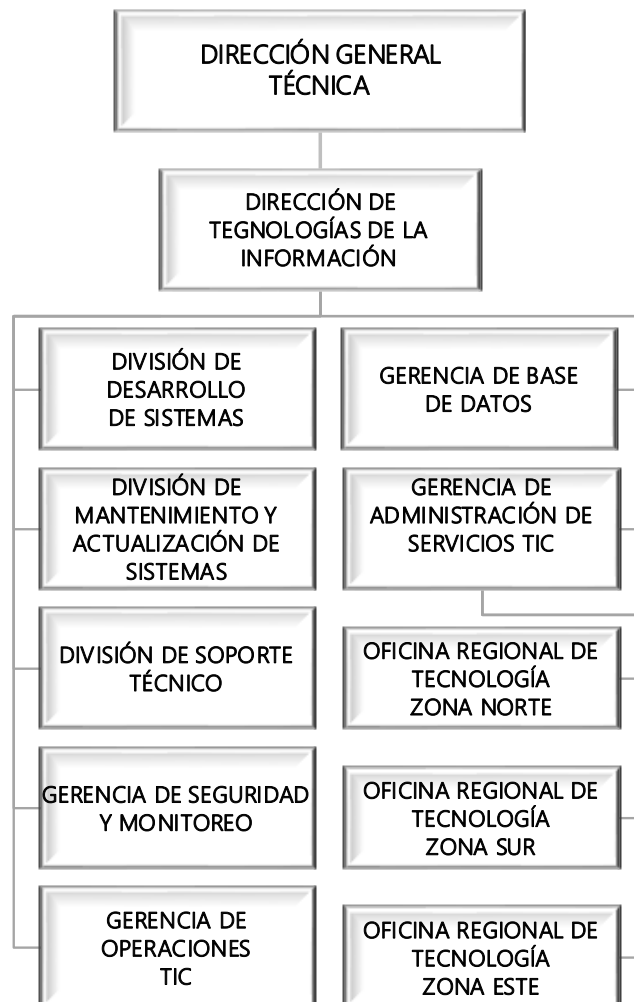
DIRECCIÓN GENERAL TÉCNICA

DIRECCIÓN DE TEGNOLOGÍAS DE LA INFORMACIÓN

DIVISIÓN DE DESARROLLO DE SISTEMAS

DIVISIÓN DE MANTENIMIENTO Y ACTUALIZACIÓN DE SISTEMAS

DIVISIÓN DE SOPORTE TÉCNICO

GERENCIA DE SEGURIDAD Y MONITOREO

GERENCIA DE OPERACIONES TIC

GERENCIA DE BASE DE DATOS

GERENCIA DE ADMINISTRACIÓN DE SERVICIOS TIC

OFICINA REGIONAL DE TECNOLOGÍA ZONA NORTE

OFICINA REGIONAL DE TECNOLOGÍA ZONA SUR

OFICINA REGIONAL DE TECNOLOGÍA ZONA ESTE